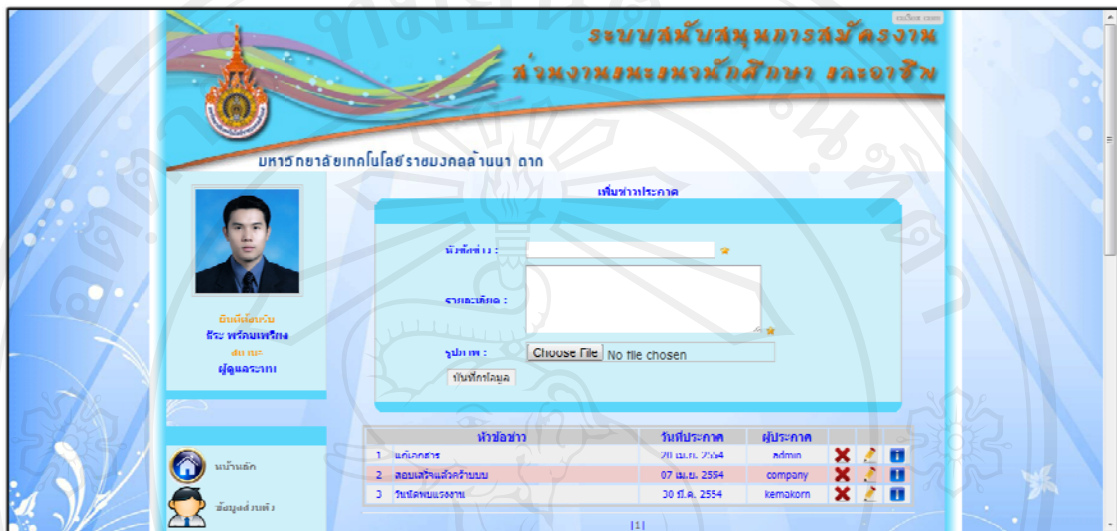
ระบบสนับสนุนการสมัครงาน
ส่วนงานสหกิจศึกษา และอาชีพ

มหาวิทยาลัยเทคโนโลยีราชมงคลล้านนา ตาก

ยินดีต้อนรับ
ธีระ พร้อมเพรียง
สถานะ
ผู้ดูแลระบบ

เพิ่มข่าวประกาศ

หัวข้อข่าว :

รายละเอียด :

รูปภาพ : Choose File No file chosen

บันทึกข้อมูล

หน้าหลัก

ข้อมูลส่วนตัว

| | หัวข้อข่าว | วันที่ประกาศ | ผู้ประกาศ |
|---|---|---|---|
| 1 | แก้เอกสาร | 20 เม.ย. 2554 | admin |
| 2 | สอบเสร็จแล้วครับบบ | 07 เม.ย. 2554 | company |
| 3 | วันชัดพบแรงงาน | 30 มี.ค. 2554 | kemakorn |

|1|